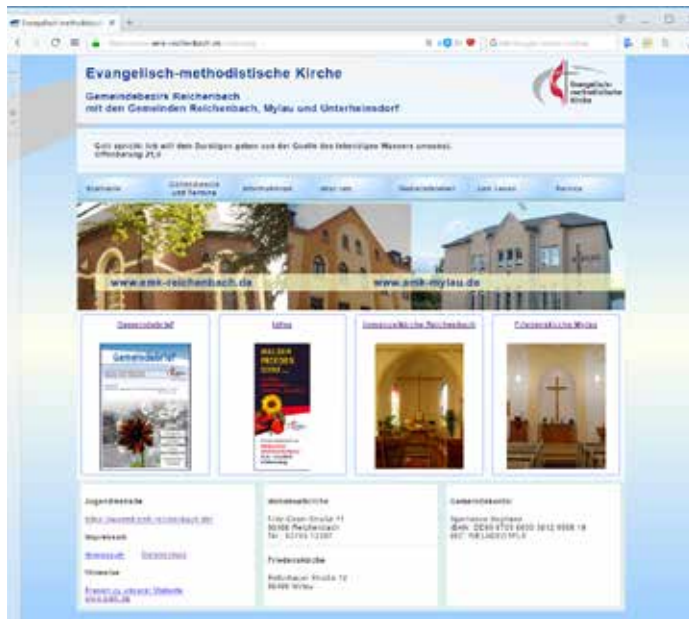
Evangelisch-methodistische Kirche

Gemeindebezirk Reichenbach
mit den Gemeinden Reichenbach, Mylau und Unterheinsdorf

Evangelisch-methodistische Kirche

Gott spricht: Ich will dem Durstigen geben von der Quelle des lebendigen Wassers umsonst.
Offenbarung 21,6

Startseite | Gottesdienste und Termine | Informationen | Aktuelles | Gemeindeleben | Zum Lesen | Service

www.emk-reichenbach.de
www.emk-mylau.de

Gemeindebrief | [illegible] | Immanuelkirche Reichenbach | Friedenskirche Mylau

Gemeindebrief

Jugendwebseite
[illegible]
Impressum
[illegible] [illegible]
Hinweise
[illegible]

Immanuelkirche
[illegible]
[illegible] Reichenbach
Tel.: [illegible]

Friedenskirche
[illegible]
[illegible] Mylau

Gemeindekonto
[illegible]
IBAN: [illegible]
BIC: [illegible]